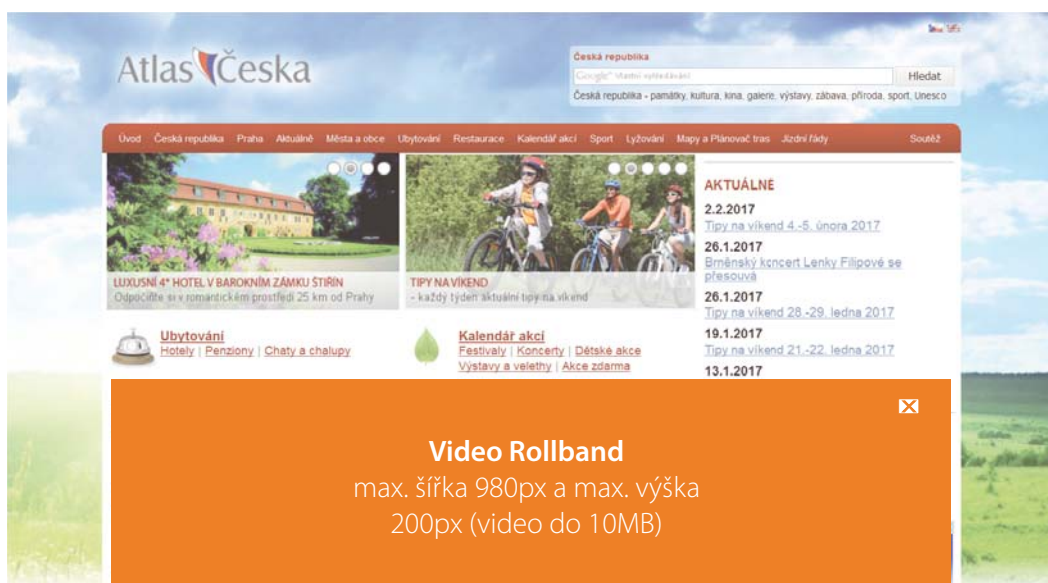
Atlas Česka

Česká republika
Google Vlastní vyhledávání
Hledat
Česká republika - památky, kultura, kina, galerie, výstavy, zábava, příroda, sport, Unesco

Úvod Česká republika Praha Aktuálně Města a obce Ubytování Restaurace Kalendář akcí Sport Lyžování Mapy a Plánovač tras Jízdní řády Soutěž

LUXUSNÍ 4* HOTEL V BAROKNÍM ZÁMKU ŠTIŘÍN
Odpočiňte si v romantickém prostředí 25 km od Prahy

TIPY NA VÍKEND
- každý týden aktuální tipy na víkend

AKTUÁLNĚ
2.2.2017
Tipy na víkend 4.-5. února 2017
26.1.2017
Brněnský koncert Lenky Filipové se přesouvá
26.1.2017
Tipy na víkend 28.-29. ledna 2017
19.1.2017
Tipy na víkend 21.-22. ledna 2017
13.1.2017

Ubytování
Hotely | Penziony | Chaty a chalupy

Kalendář akcí
Festivaly | Koncerty | Dětské akce
Výstavy a veletrhy | Akce zdarma

Video Rollband
max. šířka 980px a max. výška 200px (video do 10MB)